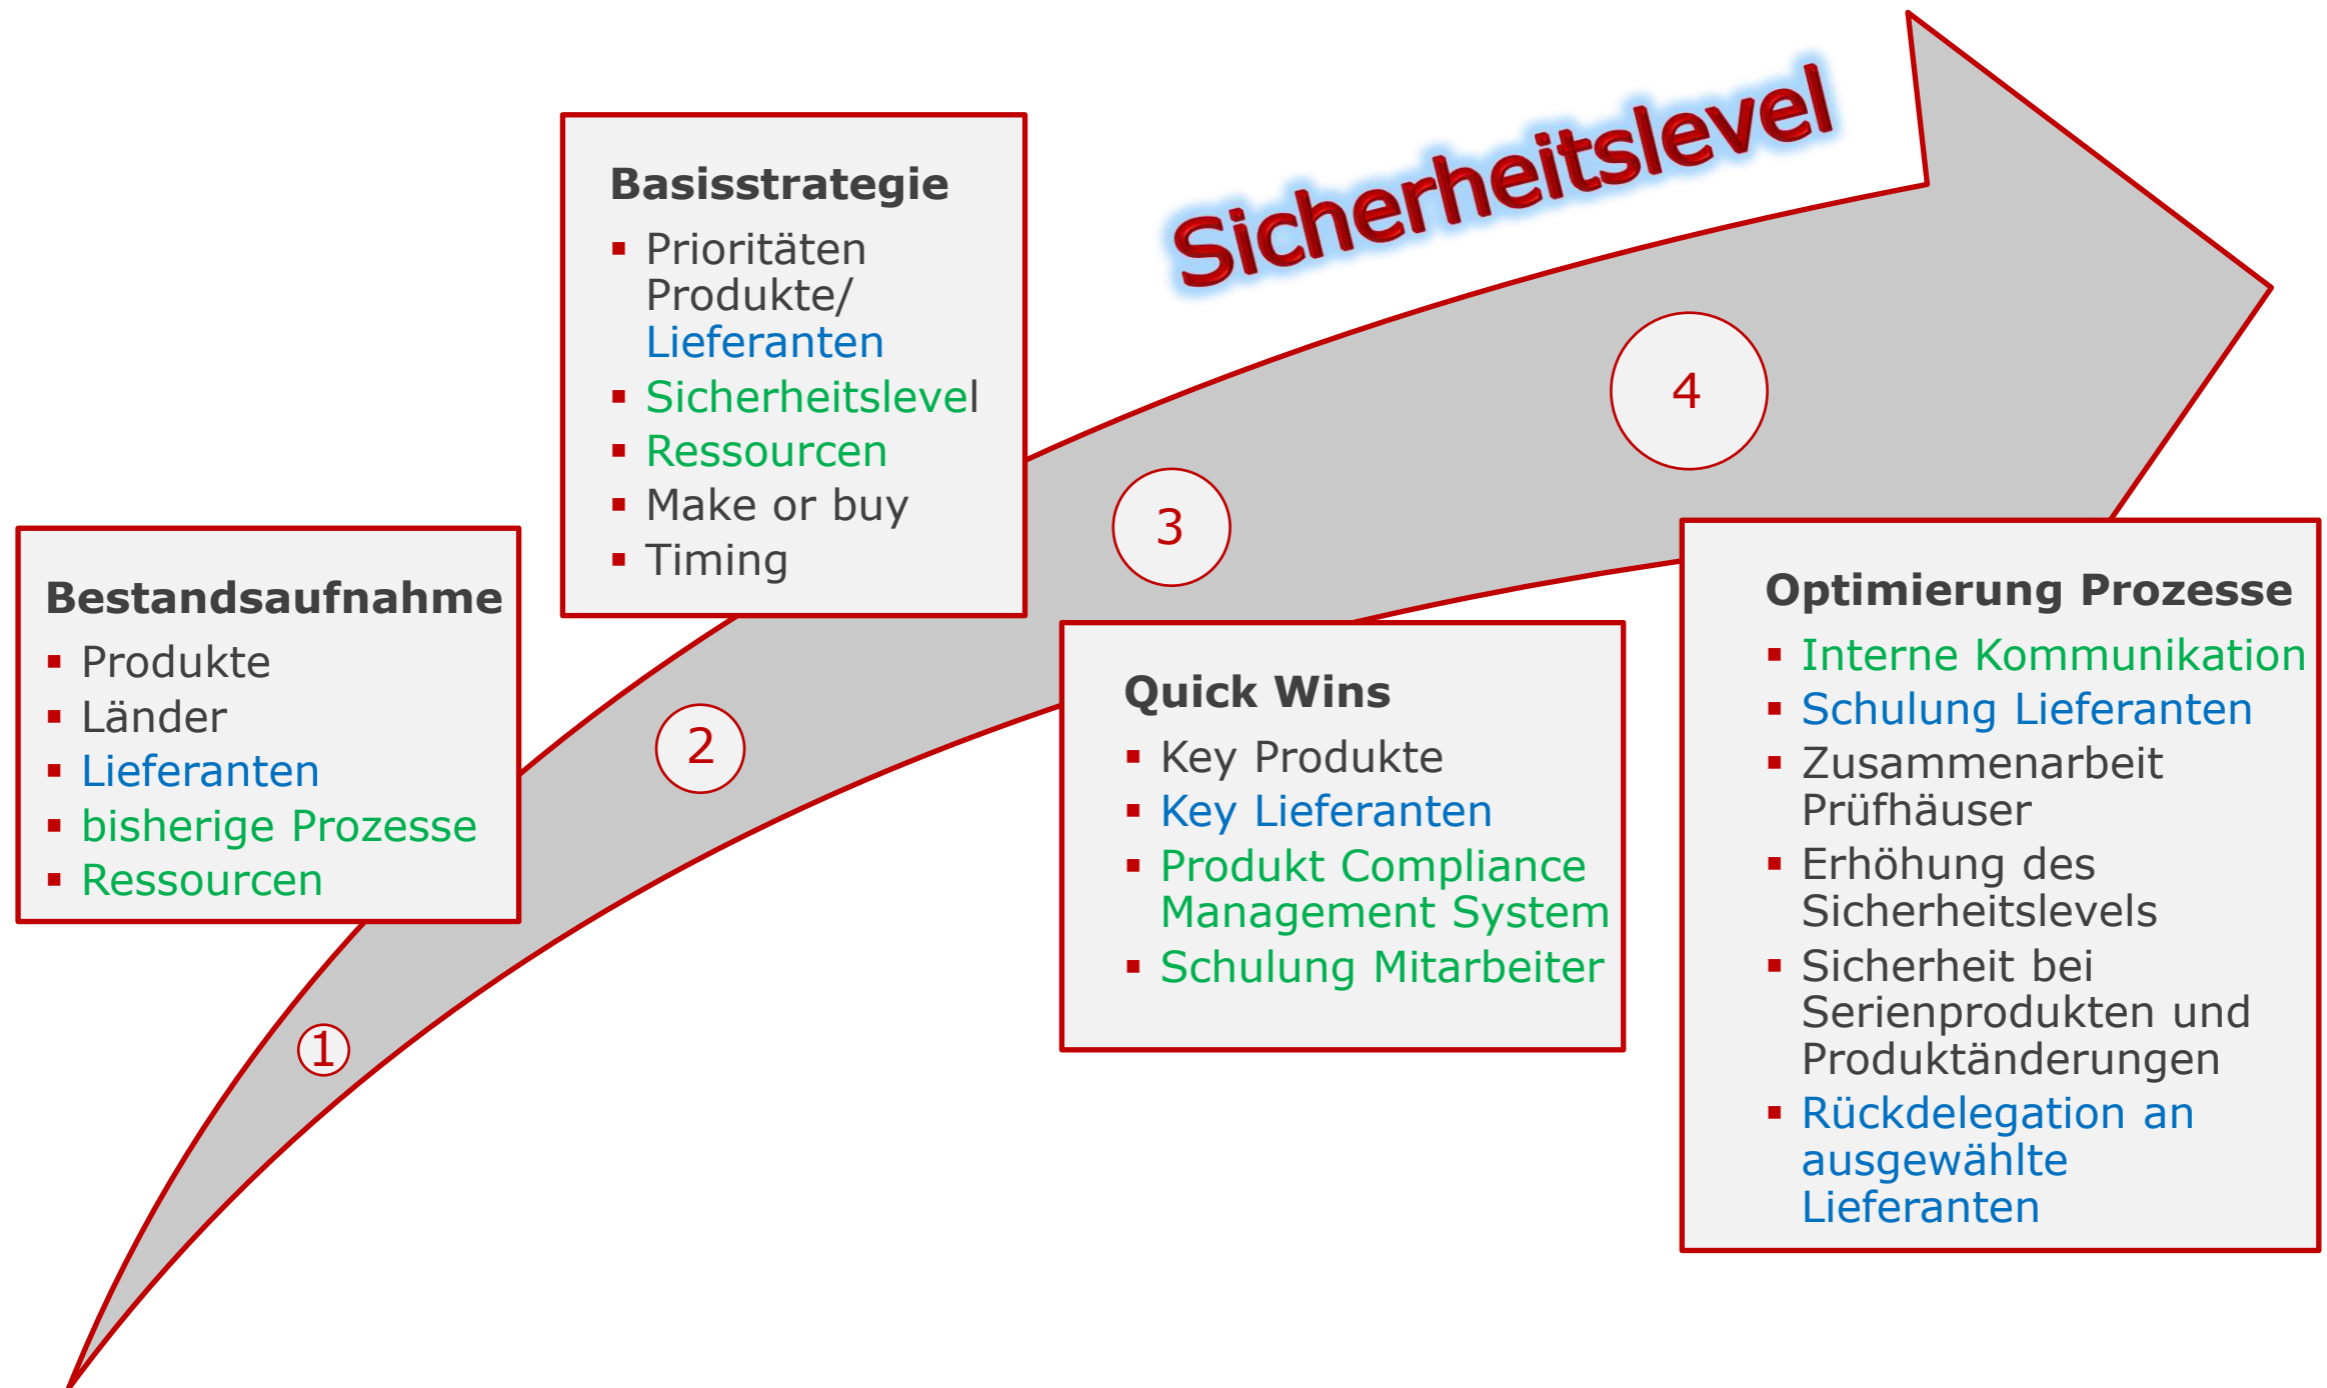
Sicherheitslevel

Basisstrategie
- Prioritäten Produkte/ Lieferanten
- Sicherheitslevel
- Ressourcen
- Make or buy
- Timing

4

3

Bestandsaufnahme
- Produkte
- Länder
- Lieferanten
- bisherige Prozesse
- Ressourcen

2

Quick Wins
- Key Produkte
- Key Lieferanten
- Produkt Compliance Management System
- Schulung Mitarbeiter

Optimierung Prozesse
- Interne Kommunikation
- Schulung Lieferanten
- Zusammenarbeit Prüfhäuser
- Erhöhung des Sicherheitslevels
- Sicherheit bei Serienprodukten und Produktänderungen
- Rückdelegation an ausgewählte Lieferanten

1